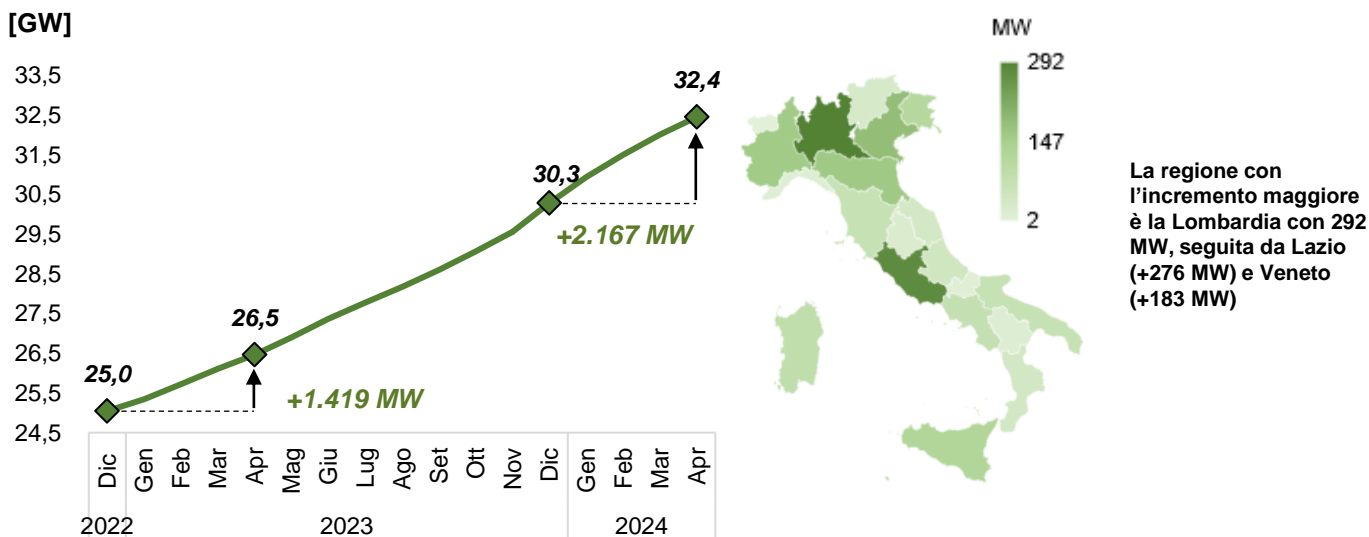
[GW]

33,5
32,5
31,5
30,5
29,5
28,5
27,5
26,5
25,5
24,5

32,4
30,3
+2.167 MW
26,5
25,0
+1.419 MW

Dic
Gen
Feb
Mar
Apr
Mag
Giu
Lug
Ago
Set
Ott
Nov
Dic
Gen
Feb
Mar
Apr

2022
2023
2024

MW
292
147
2

La regione con l’incremento maggiore è la Lombardia con 292 MW, seguita da Lazio (+276 MW) e Veneto (+183 MW)